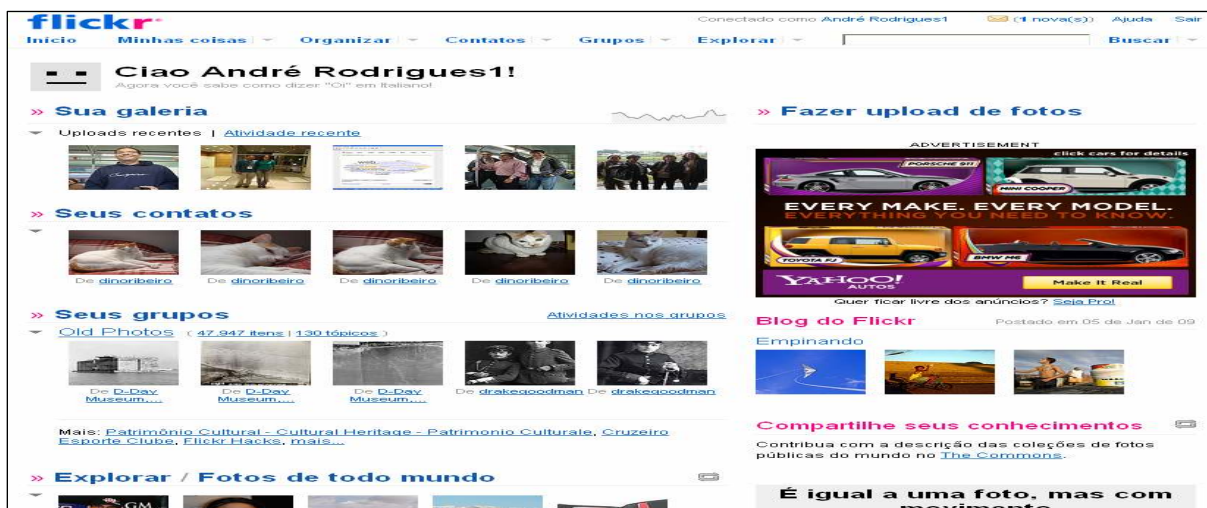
flickr

Conectado como André Rodrigues1 (1 nova(s)) Ajuda Sair

Início Minhas coisas Organizar Contatos Grupos Explorar Buscar

Ciao André Rodrigues1!
Agora você sabe como dizer "Oi" em italiano!

» Sua galeria

Uploads recentes | Atividade recente

» Seus contatos

De dinoribeiro De dinoribeiro De dinoribeiro De dinoribeiro De dinoribeiro

» Seus grupos Atividades nos grupos

Old Photos ( 47.947 itens | 130 tópicos )

De D-Day Museum.... De D-Day Museum.... De D-Day Museum.... De drakegoodman De drakegoodman

Mais: Patrimônio Cultural - Cultural Heritage - Patrimonio Culturale, Cruzeiro Esporte Clube, Flickr Hacks, mais...

» Explorar / Fotos de todo mundo

» Fazer upload de fotos

ADVERTISEMENT
click cars for details
PORSCHE 911
MINI COOPER
EVERY MAKE. EVERY MODEL.
EVERYTHING YOU NEED TO KNOW.
TOYOTA FJ
BMW M6
YAHOO! AUTOS
Make It Real

Quer ficar livre dos anúncios? Seja Pro!

Blog do Flickr Postado em 05 de Jan de 09

Empinando

Compartilhe seus conhecimentos

Contribua com a descrição das coleções de fotos públicas do mundo no The Commons.

É igual a uma foto, mas com movimento